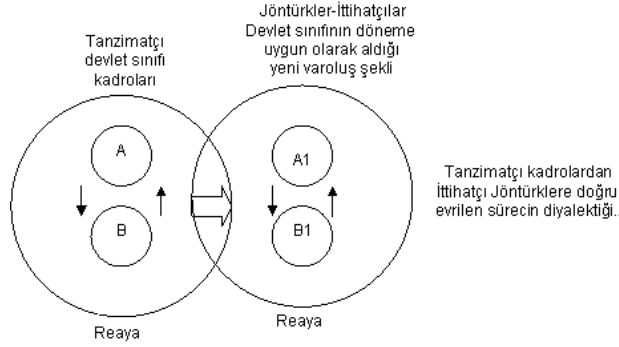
Jöntürkler-İttihatçılar
Devlet sınıfının döneme uygun olarak aldığı yeni varoluş şekli

Tanzimatçı devlet sınıfı kadroları

A

B

A1

B1

Tanzimatçı kadrolardan İttihatçı Jöntürklere doğru evrilen sürecin diyalektiği..

Reaya

Reaya